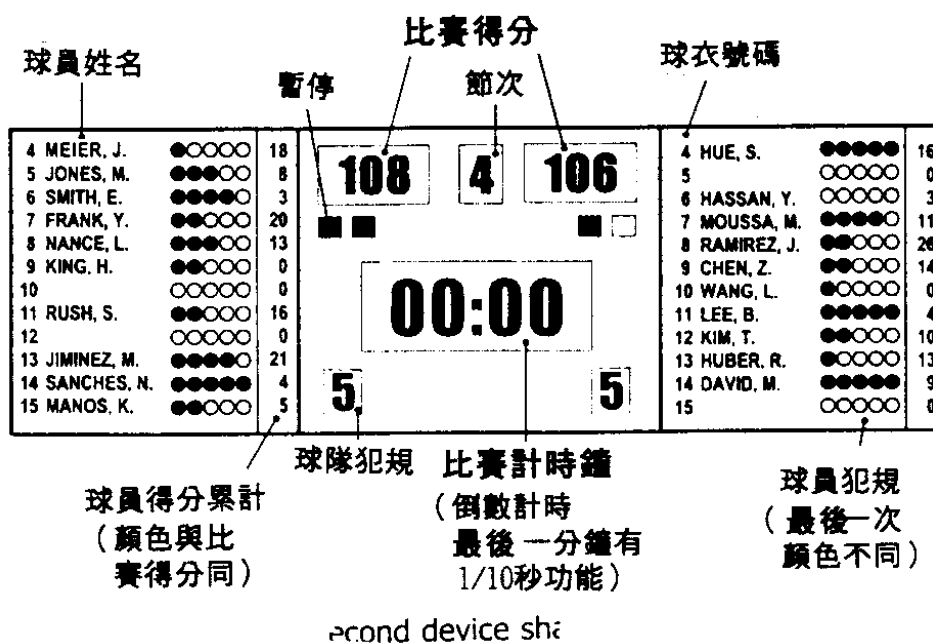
比賽得分

球員姓名

暫停

節次

球衣號碼

| | | |
|---|---|---|
| 4 MEIER, J. | ●○○○○ | 18 |
| 5 JONES, M. | ●●●○○ | 8 |
| 6 SMITH, E. | ●●●●○ | 3 |
| 7 FRANK, Y. | ●●○○○ | 20 |
| 8 NANCE, L. | ●●●○○ | 13 |
| 9 KING, H. | ●●○○○ | 0 |
| 10 | ○○○○○ | 0 |
| 11 RUSH, S. | ●●○○○ | 16 |
| 12 | ○○○○○ | 0 |
| 13 JIMINEZ, M. | ●●●●○ | 21 |
| 14 SANCHES, N. | ●●●●● | 4 |
| 15 MANOS, K. | ●●○○○ | 5 |

108 4 106

00:00

5 5

| | | |
|---|---|---|
| 4 HUE, S. | ●●●●● | 16 |
| 5 | ○○○○○ | 0 |
| 6 HASSAN, Y. | ○○○○○ | 3 |
| 7 MOUSSA, M. | ●●●●○ | 11 |
| 8 RAMIREZ, J. | ●●○○○ | 26 |
| 9 CHEN, Z. | ●●○○○ | 14 |
| 10 WANG, L. | ●○○○○ | 0 |
| 11 LEE, B. | ●●●●● | 4 |
| 12 KIM, T. | ●●○○○ | 10 |
| 13 HUBER, R. | ●○○○○ | 13 |
| 14 DAVID, M. | ●●●●● | 9 |
| 15 | ○○○○○ | 0 |

球隊犯規

比賽計時鐘
(倒數計時
最後一分鐘有 1/10秒功能)

球員得分累計
(顏色與比賽得分同)

球員犯規
(最後一次顏色不同)

econd device sha